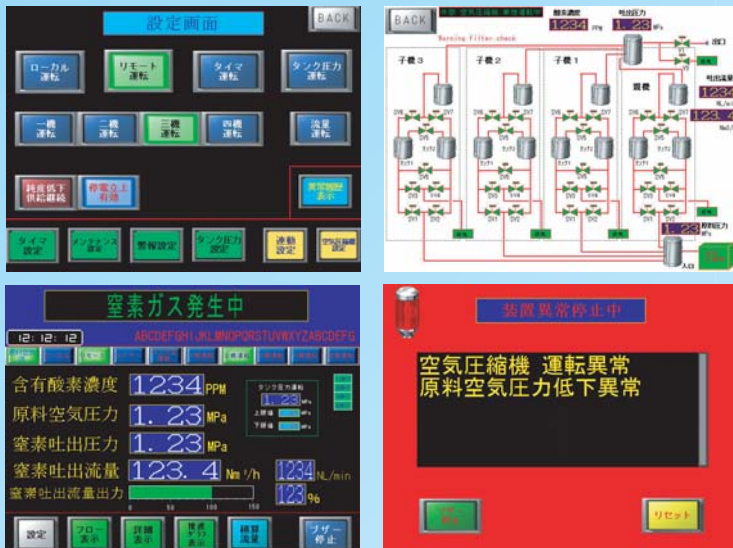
設定画面

BACK

ローカル運転

リモート運転

タイマ運転

タンク圧力運転

一機運転

二機運転

三機運転

四機運転

流量運転

純度低下供給継続

停電立上有効

異常履歴表示

タイマ設定

メンテナンス設定

警報設定

タンク圧力設定

連動設定

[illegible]

BACK

Warning Filter check

酸素濃度

1234 PPM

吐出圧力

1.23 MPa

出口

子機3

子機2

子機1

親機

吐出流量

1234

123.4

1.23

入口

窒素ガス発生中

12:12:12

ABCDEFGHIJKLMNOPQRSTUVWXYZABCDEFG

含有酸素濃度 1234 PPM

原料空気圧力 1.23 MPa

窒素吐出圧力 1.23 MPa

窒素吐出流量 123.4 Nm³/h

1234 NL/min

窒素吐出流量出力

123 %

タンク圧力運転

1.23 MPa

上限値 MPa

下限値 MPa

設定

フロー表示

詳細表示

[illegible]

積算流量

ブザー停止

装置異常停止中

空気圧縮機 運転異常
原料空気圧力低下異常

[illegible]

リセット